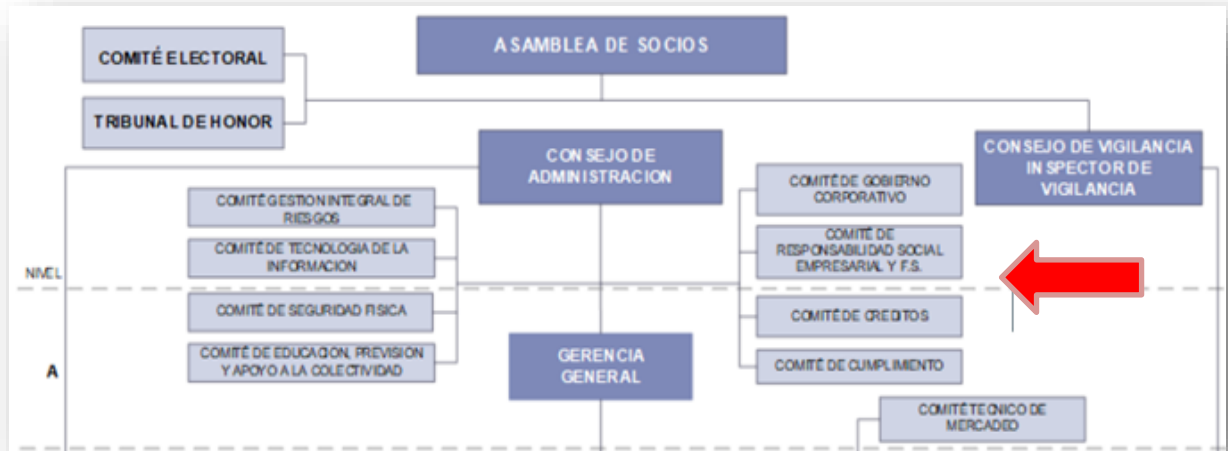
COMITÉ ELECTORAL

TRIBUNAL DE HONOR

ASAMBLEA DE SOCIOS

CONSEJO DE ADMINISTRACION

CONSEJO DE VIGILANCIA INSPECTOR DE VIGILANCIA

COMITÉ GESTION INTEGRAL DE RIESGOS

COMITÉ DE TECNOLOGIA DE LA INFORMACION

COMITÉ DE SEGURIDAD FISICA

COMITÉ DE EDUCACION, PREVISION Y APOYO A LA COLECTIVIDAD

COMITÉ DE GOBIERNO CORPORATIVO

COMITÉ DE RESPONSABILIDAD SOCIAL EMPRESARIAL Y F.S.

COMITÉ DE CREDITOS

COMITÉ DE CUMPLIMIENTO

NIVEL

A

GERENCIA GENERAL

COMITÉ TECNICO DE MERCADEO